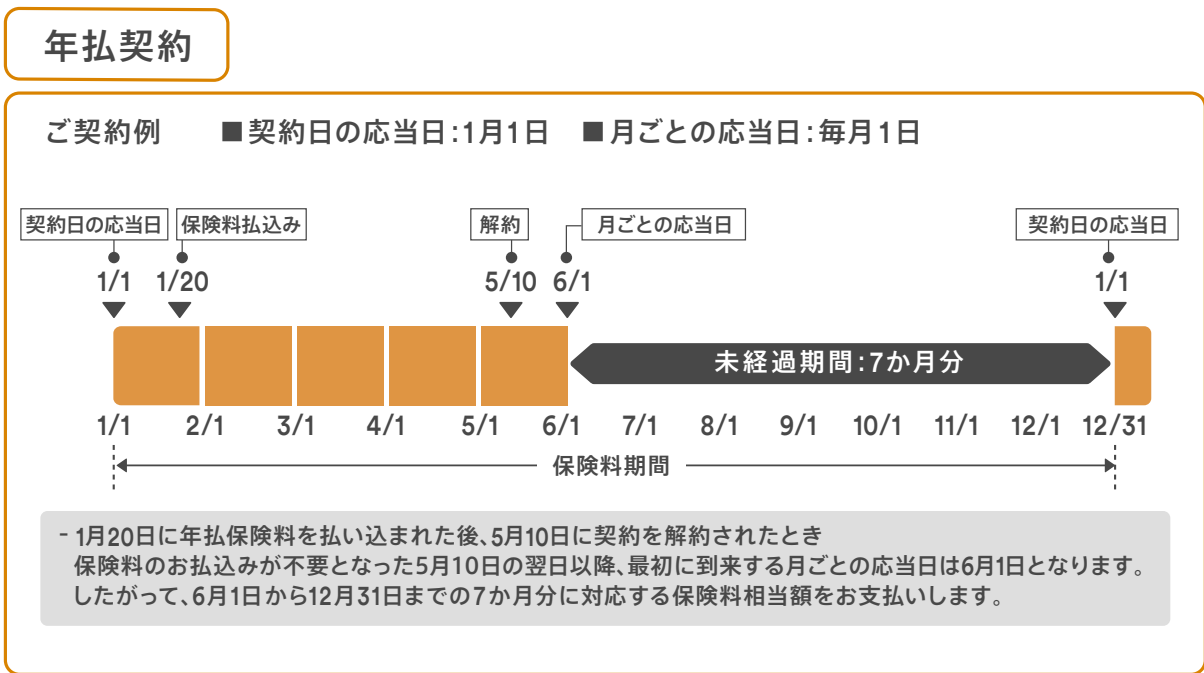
年払契約

ご契約例　■契約日の応当日：1月1日　■月ごとの応当日：毎月1日

契約日の応当日
1/1

保険料払込み
1/20

解約
5/10

月ごとの応当日
6/1

契約日の応当日
1/1

未経過期間：7か月分

1/1　2/1　3/1　4/1　5/1　6/1　7/1　8/1　9/1　10/1　11/1　12/1　12/31

保険料期間

- 1月20日に年払保険料を払い込まれた後、5月10日に契約を解約されたとき
保険料のお払込みが不要となった5月10日の翌日以降、最初に到来する月ごとの応当日は6月1日となります。
したがって、6月1日から12月31日までの7か月分に対応する保険料相当額をお支払いします。